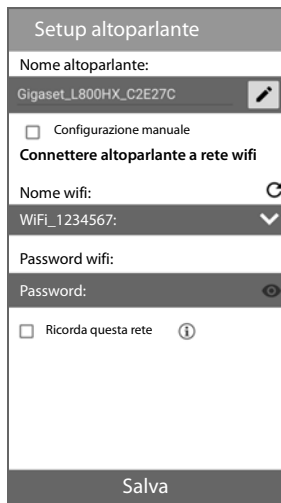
Setup altoparlante

Nome altoparlante:

Gigaset_L800HX_C2E27C

Configurazione manuale

Connettere altoparlante a rete wifi

Nome wifi:

WiFi_1234567:

Password wifi:

Password:

Ricorda questa rete

Salva